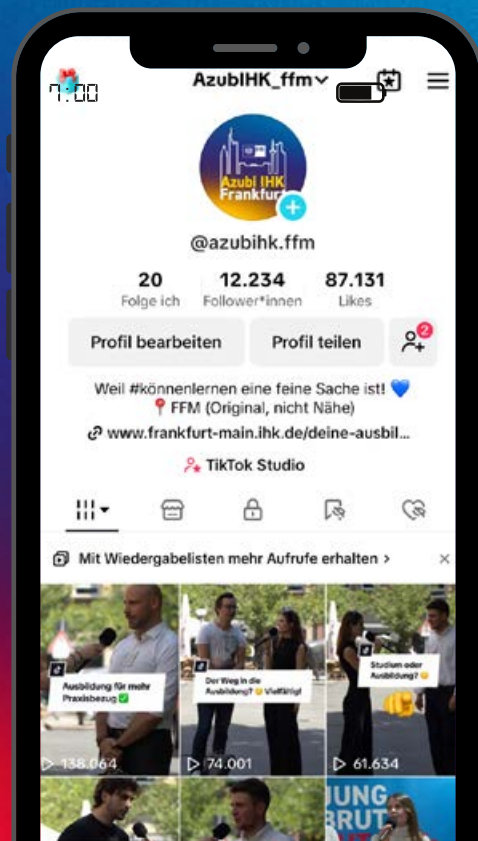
7:00
AzubiIHK_ffm

Azubi IHK Frankfurt

@azubihk.ffm

| 20 | 12.234 | 87.131 |
|---|---|---|
| Folge ich | Follower*innen | Likes |

Profil bearbeiten
Profil teilen
2

Weil #könnenlernen eine feine Sache ist! 💙
📍 FFM (Original, nicht Nähe)
www.frankfurt-main.ihk.de/deine-ausbil...

TikTok Studio

Mit Wiedergabelisten mehr Aufrufe erhalten >

Ausbildung für mehr Praxisbezug ✅
138.064

Der Weg in die Ausbildung? 😊 Vielfältig!
74.001

Studium oder Ausbildung? 😊
61.634

JUNG
BRUT